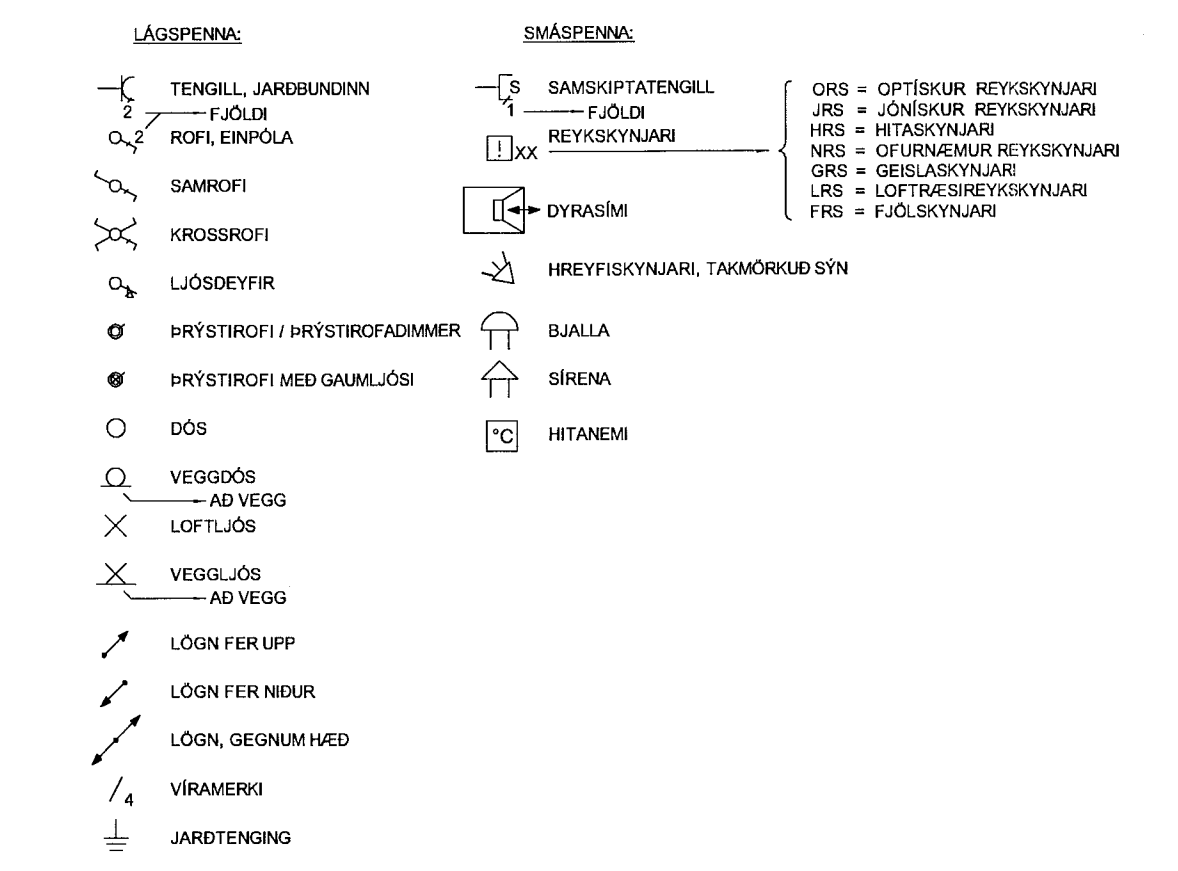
LÁGSPENNA:

2 FJÖLDI

TENGILL, JARÐBUNDINN

2

ROFI, EINPÓLA

SAMROFI

KROSSROFI

LJÓSDEYFIR

ÞRÝSTIROFI / ÞRÝSTIROFADIMMER

ÞRÝSTIROFI MEÐ GAUMLJÓSI

DÓS

VEGGDÓS
AÐ VEGG

LOFTLJÓS

VEGGLJÓS
AÐ VEGG

LÖGN FER UPP

LÖGN FER NIÐUR

LÖGN, GEGNUM HÆÐ

4 VÍRAMERKI

JARÐTENGING

SMÁSPENNA:

S SAMSKIPTATENGILL
1 FJÖLDI

! XX REYKSKYNJARI

ORS = OPTÍSKUR REYKSKYNJARI
JRS = JÓNÍSKUR REYKSKYNJARI
HRS = HITASKYNJARI
NRS = OFURNÆMUR REYKSKYNJARI
GRS = GEISLASKYNJARI
LRS = LOFTRÆSIREYKSKYNJARI
FRS = FJÖLSKYNJARI

DYRASÍMI

HREYFISKYNJARI, TAKMÖRKUÐ SÝN

BJALLA

SÍRENA

°C HITANEMI